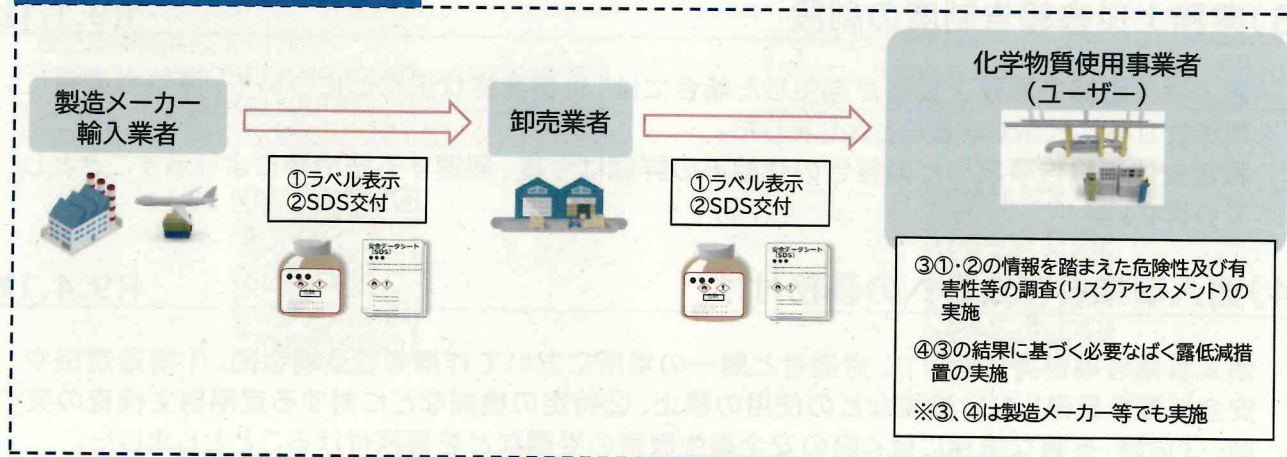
製造メーカー
輸入業者

①ラベル表示
②SDS交付

卸売業者

①ラベル表示
②SDS交付

化学物質使用事業者
（ユーザー）

③①・②の情報を踏まえた危険性及び有害性等の調査（リスクアセスメント）の実施

④③の結果に基づく必要なばく露低減措置の実施

※③、④は製造メーカー等でも実施